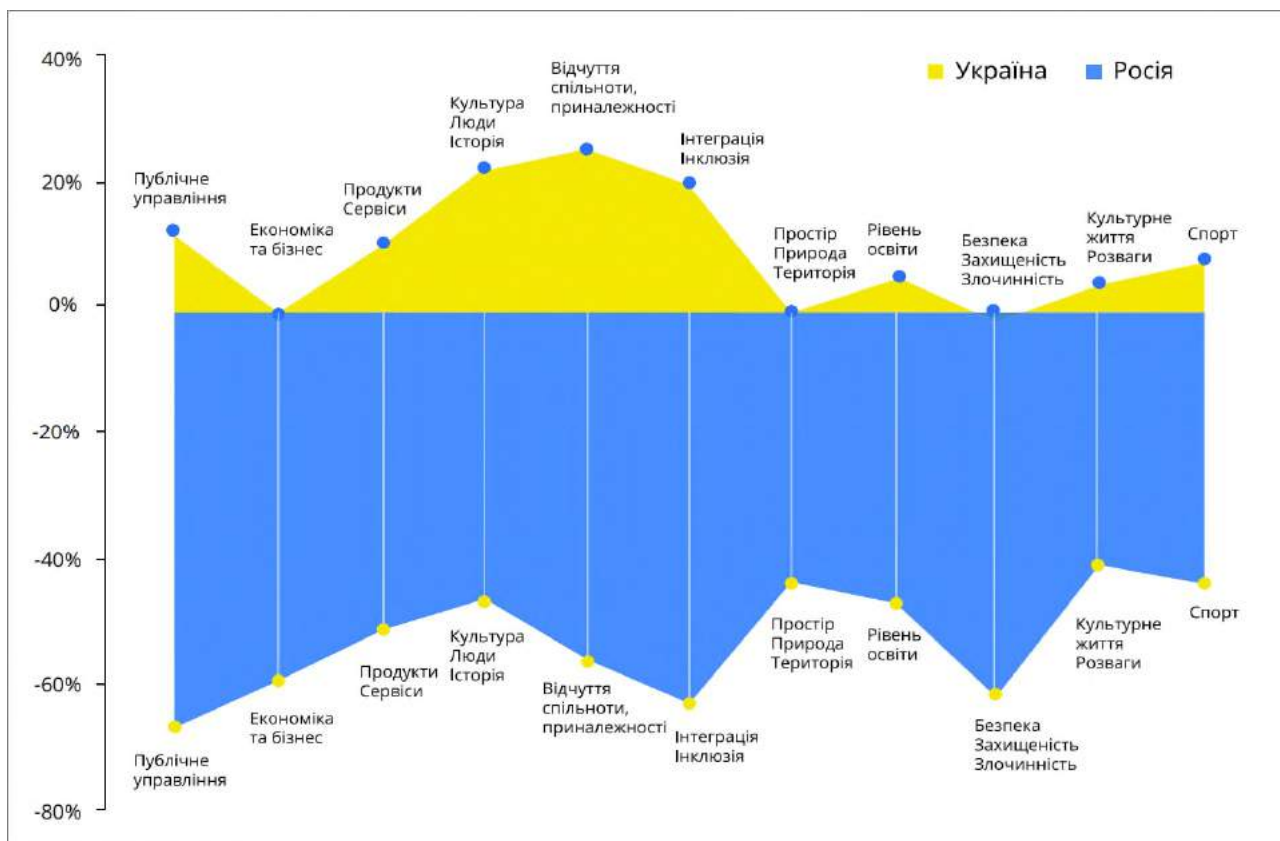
40%
20%
0%
-20%
-40%
-60%
-80%

Україна
Росія

Публічне управління
Економіка та бізнес
Продукти Сервіси
Культура Люди Історія
Відчуття спільноти, приналежності
Інтеграція Інклюзія
Простір Природа Територія
Рівень освіти
Безпека Захищеність Злочинність
Культурне життя Розваги
Спорт

Публічне управління
Економіка та бізнес
Продукти Сервіси
Культура Люди Історія
Відчуття спільноти, приналежності
Інтеграція Інклюзія
Простір Природа Територія
Рівень освіти
Безпека Захищеність Злочинність
Культурне життя Розваги
Спорт